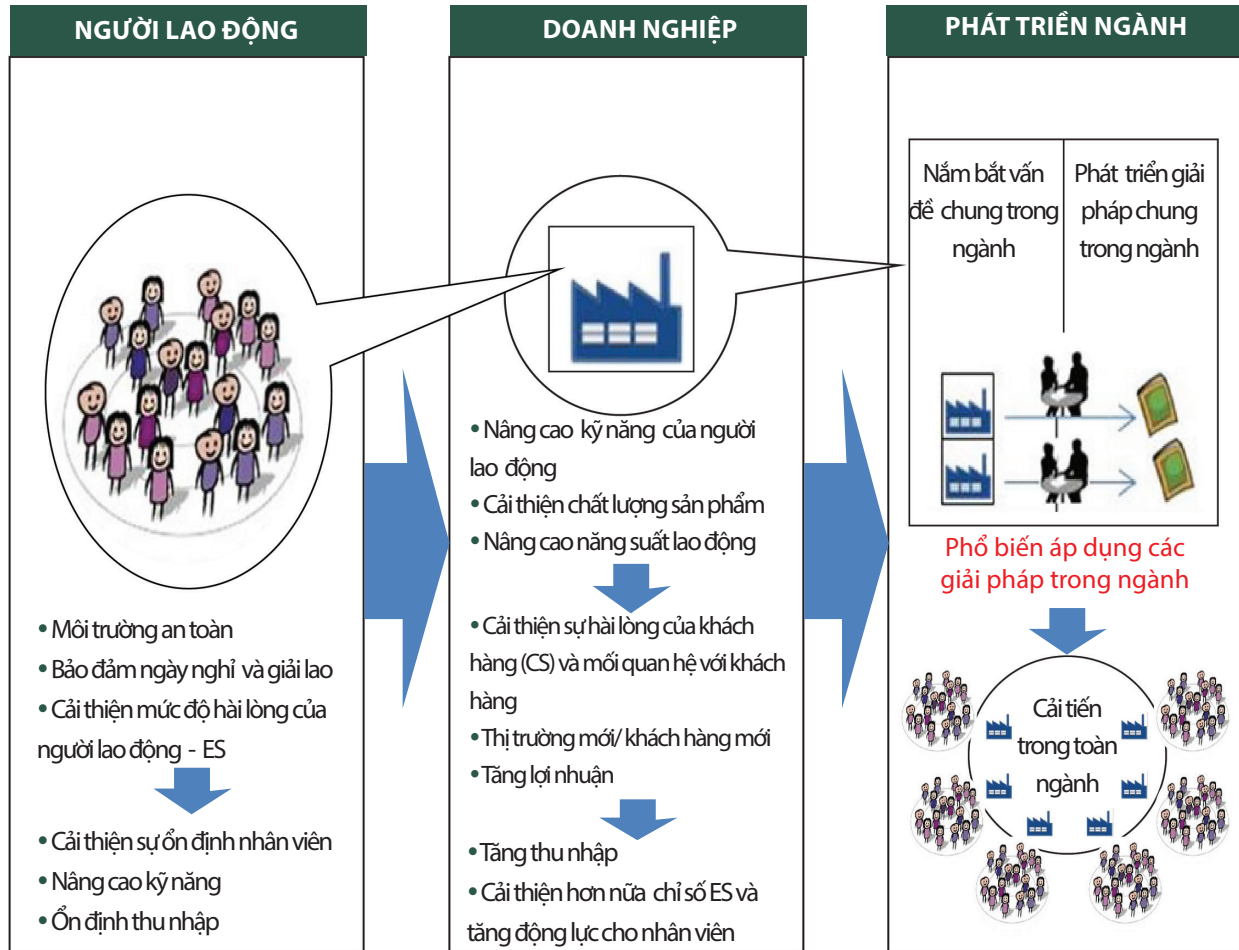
NGƯỜI LAO ĐỘNG

• Môi trường an toàn
• Bảo đảm ngày nghỉ và giải lao
• Cải thiện mức độ hài lòng của người lao động - ES

• Cải thiện sự ổn định nhân viên
• Nâng cao kỹ năng
• Ổn định thu nhập

DOANH NGHIỆP

• Nâng cao kỹ năng của người lao động
• Cải thiện chất lượng sản phẩm
• Nâng cao năng suất lao động

• Cải thiện sự hài lòng của khách hàng (CS) và mối quan hệ với khách hàng
• Thị trường mới/ khách hàng mới
• Tăng lợi nhuận

• Tăng thu nhập
• Cải thiện hơn nữa chỉ số ES và tăng động lực cho nhân viên

PHÁT TRIỂN NGÀNH

| Nắm bắt vấn đề chung trong ngành | Phát triển giải pháp chung trong ngành |
|---|---|

Phổ biến áp dụng các giải pháp trong ngành

Cải tiến trong toàn ngành